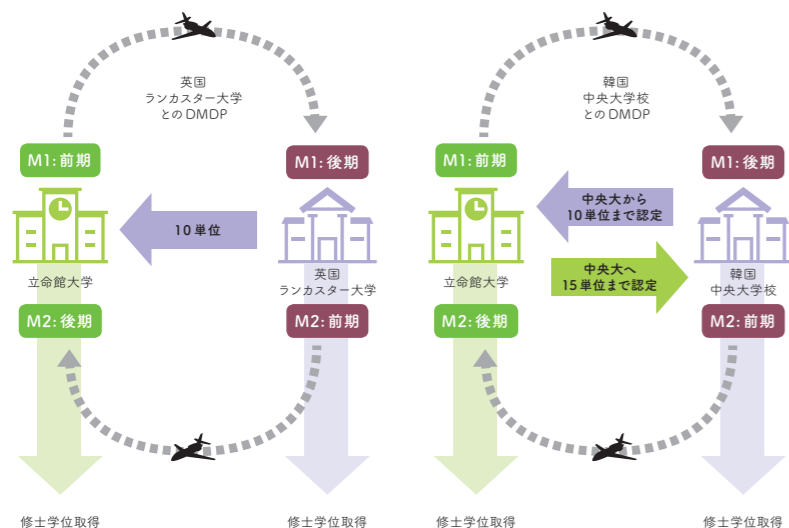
英国
ランカスター大学
とのDMDP

M1: 前期

M1: 後期

10単位

立命館大学

英国
ランカスター大学

M2: 後期

M2: 前期

修士学位取得

修士学位取得

韓国
中央大学校
とのDMDP

M1: 前期

M1: 後期

中央大から
10単位まで認定

中央大へ
15単位まで認定

立命館大学

韓国
中央大学校

M2: 後期

M2: 前期

修士学位取得

修士学位取得